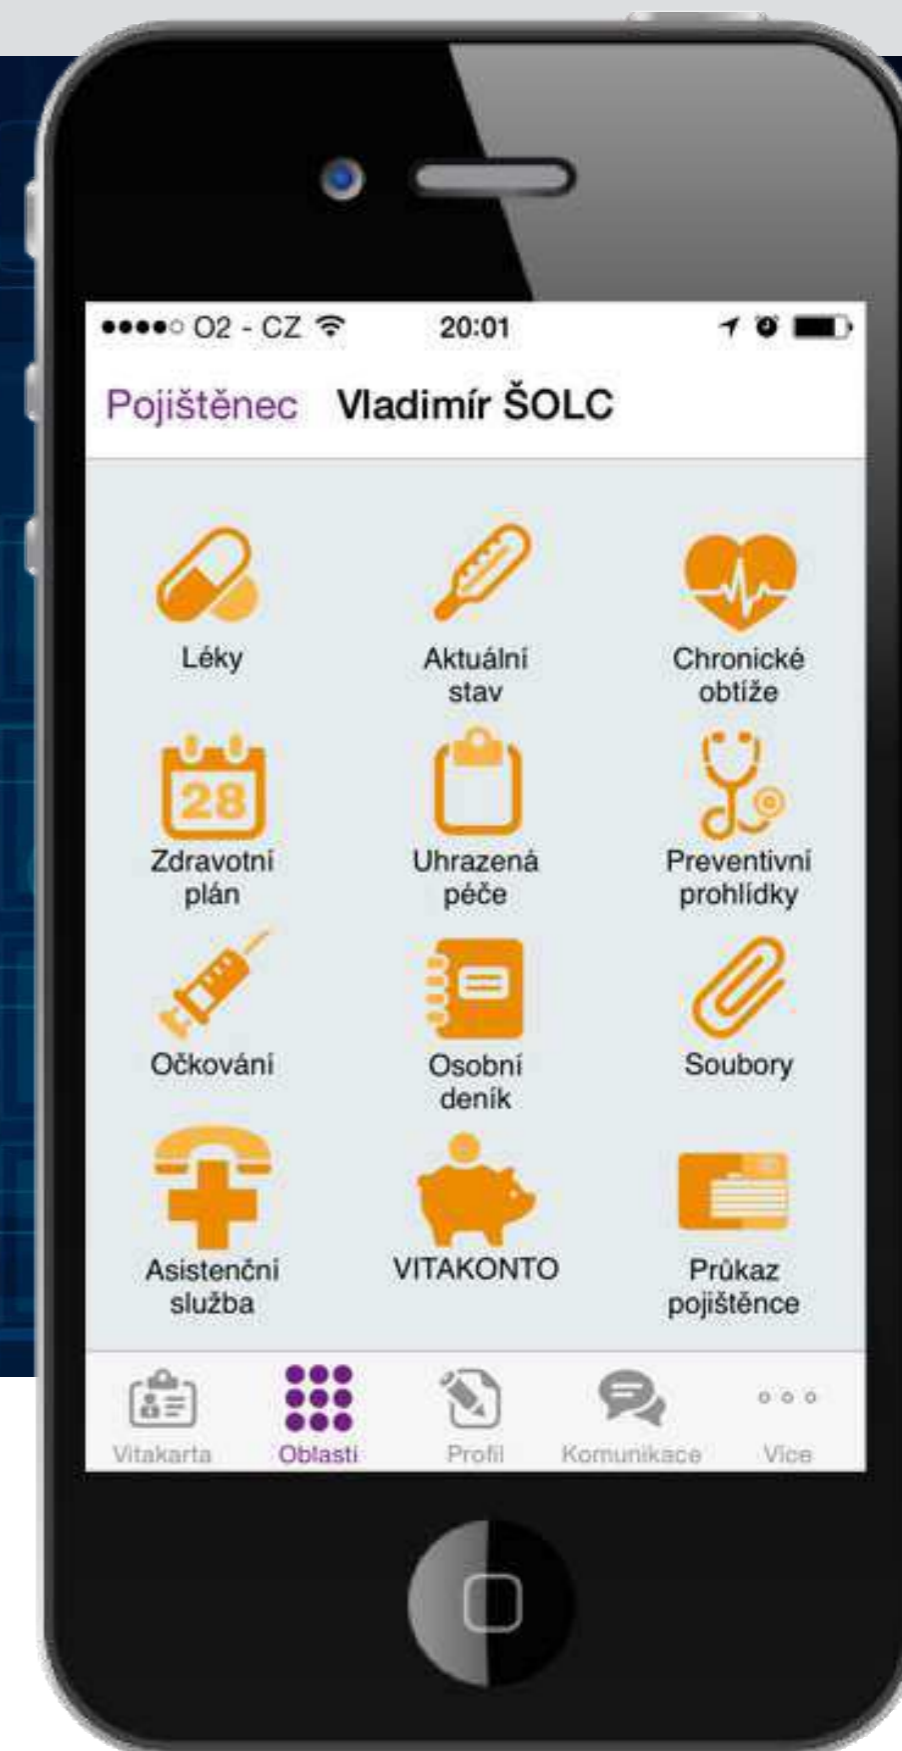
●●●●○ O2 - CZ 20:01

Pojištěnec Vladimír ŠOLC

Léky

Aktuální stav

Chronické obtíže

28

Zdravotní plán

Uhrazená péče

Preventivní prohlídky

Očkování

Osobní deník

Soubory

Asistenční služba

VITAKONTO

Průkaz pojištěnce

Vitakarta

Oblasti

Profil

Komunikace

Více